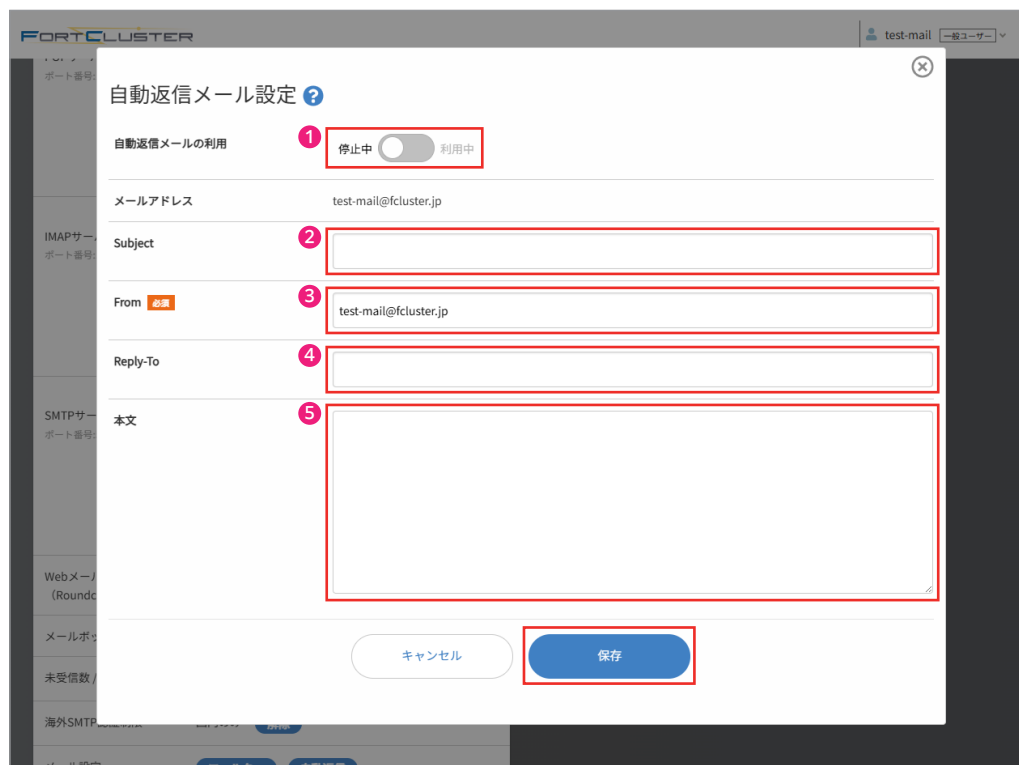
FORTCLUSTER

test-mail 一般ユーザー

ポート番号

IMAPサー
ポート番号

SMTPサー
ポート番号

Webメー
（Roundc

メールボ

未受信数

海外SMTP

自動返信メール設定 ?

自動返信メールの利用
1
停止中 利用中

メールアドレス
test-mail@fcluster.jp

Subject
2

From 必須
3
test-mail@fcluster.jp

Reply-To
4

本文
5

キャンセル

保存